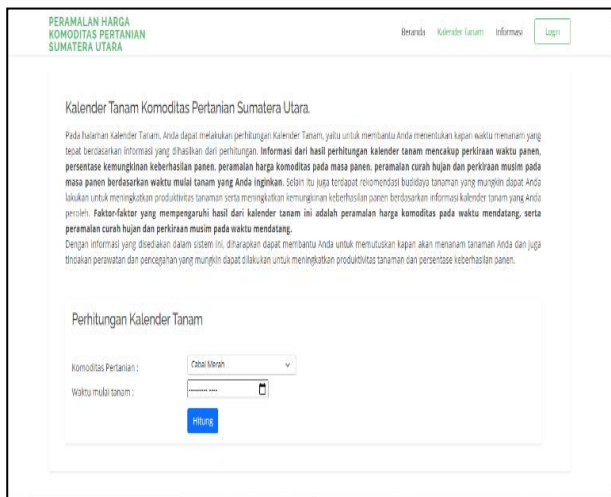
PERAMALAN HARGA KOMODITAS PERTANIAN SUMATERA UTARA

Beranda Kalender Tanam Informasi Login

Kalender Tanam Komoditas Pertanian Sumatera Utara.

Pada halaman Kalender Tanam, Anda dapat melakukan perhitungan Kalender Tanam, yaitu untuk membantu Anda menentukan kapan waktu menanam yang tepat berdasarkan informasi yang dihasilkan dari perhitungan. **Informasi dari hasil perhitungan kalender tanam mencakup perkiraan waktu panen, persentase kemungkinan keberhasilan panen, peramalan harga komoditas pada masa panen, peramalan curah hujan dan perkiraan musim pada masa panen berdasarkan waktu mulai tanam yang Anda inginkan.** Selain itu juga terdapat rekomendasi budidaya tanaman yang mungkin dapat Anda lakukan untuk meningkatkan produktivitas tanaman dan meningkatkan kemungkinan keberhasilan panen berdasarkan informasi kalender tanam yang Anda peroleh. **Faktor-faktor yang mempengaruhi hasil dari kalender tanam ini adalah peramalan harga komoditas pada waktu mendatang, serta peramalan curah hujan dan perkiraan musim pada waktu mendatang.**
Dengan informasi yang disediakan dalam sistem ini, diharapkan dapat membantu Anda untuk memutuskan kapan akan menanam tanaman Anda dan juga tindakan perawatan dan pencegahan yang mungkin dapat dilakukan untuk meningkatkan produktivitas tanaman dan persentase keberhasilan panen.

Perhitungan Kalender Tanam

Komoditas Pertanian : Cabai Merah

Waktu mulai tanam : ---------- ----

Hitung